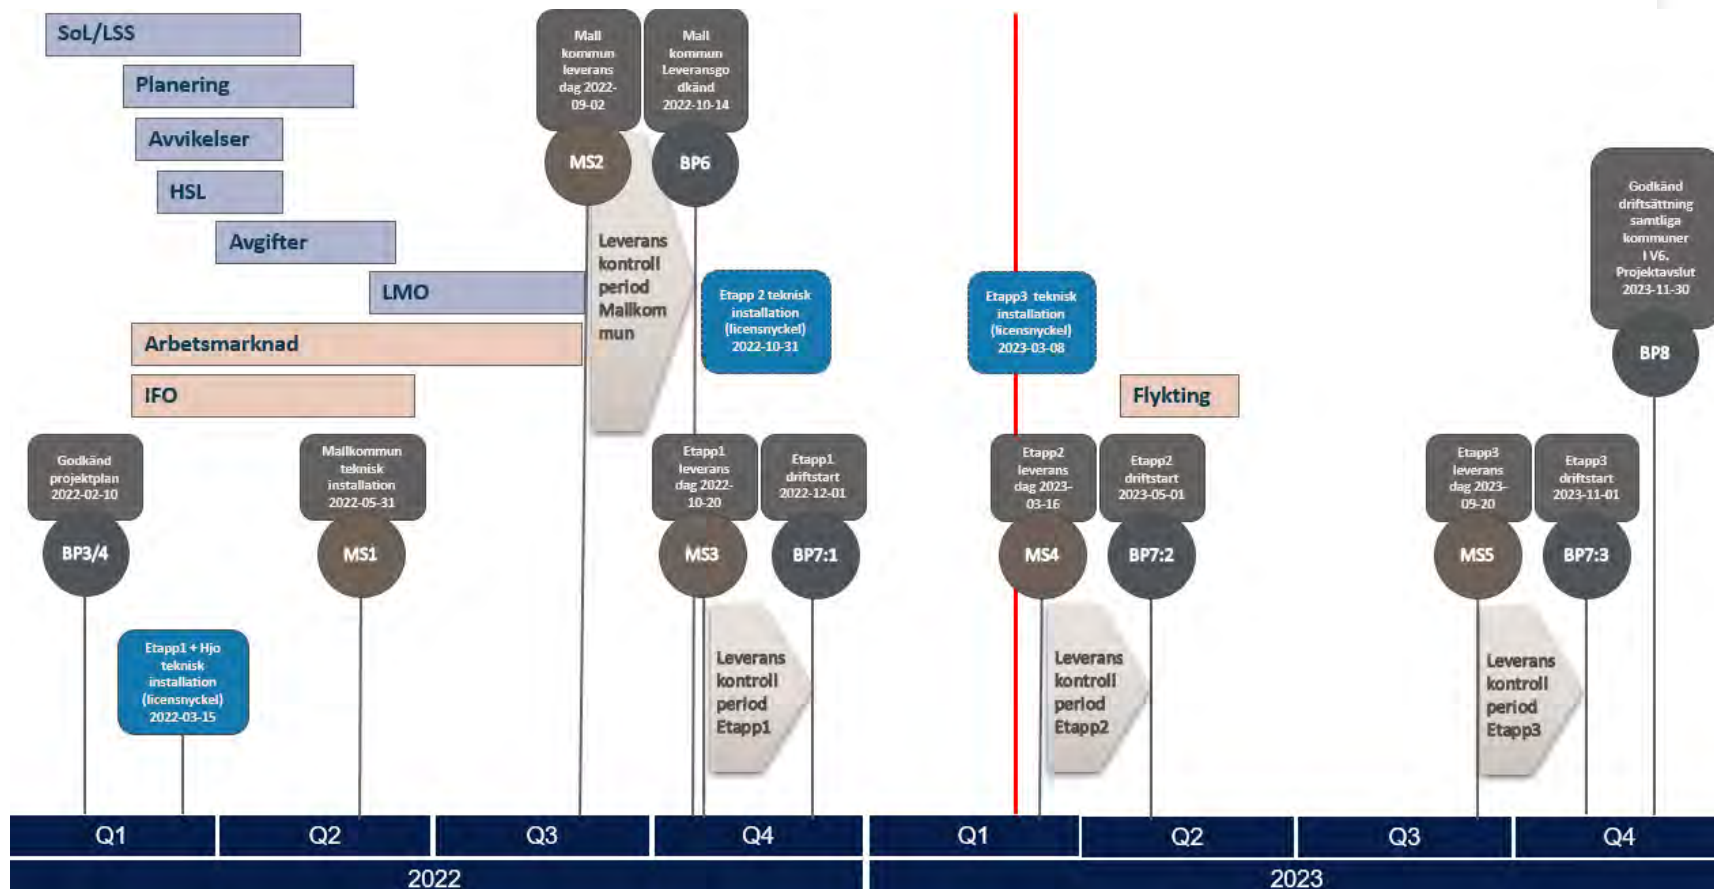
SoL/LSS

Planering

Avvikelser

HSL

Avgifter

LMO

Arbetsmarknad

IFO

Mall kommun leverans dag 2022-09-02

MS2

Mall kommun Leveransgodkänd 2022-10-14

BP6

Leverans kontroll period Mallkommun

Etapp 2 teknisk installation (licensnyckel) 2022-10-31

Etapp3 teknisk installation (licensnyckel) 2023-03-08

Flykting

Godkänd driftsättning samtliga kommuner I V6. Projektavslut 2023-11-30

BP8

Godkänd projektplan 2022-02-10

BP3/4

Mallkommun teknisk installation 2022-05-31

MS1

Etapp1 leverans dag 2022-10-20

MS3

Etapp1 driftstart 2022-12-01

BP7:1

Etapp2 leverans dag 2023-03-16

MS4

Etapp2 driftstart 2023-05-01

BP7:2

Etapp3 leverans dag 2023-09-20

MS5

Etapp3 driftstart 2023-11-01

BP7:3

Etapp1 + Hjo teknisk installation (licensnyckel) 2022-03-15

Leverans kontroll period Etapp1

Leverans kontroll period Etapp2

Leverans kontroll period Etapp3

Q1 Q2 Q3 Q4

2022

Q1 Q2 Q3 Q4

2023